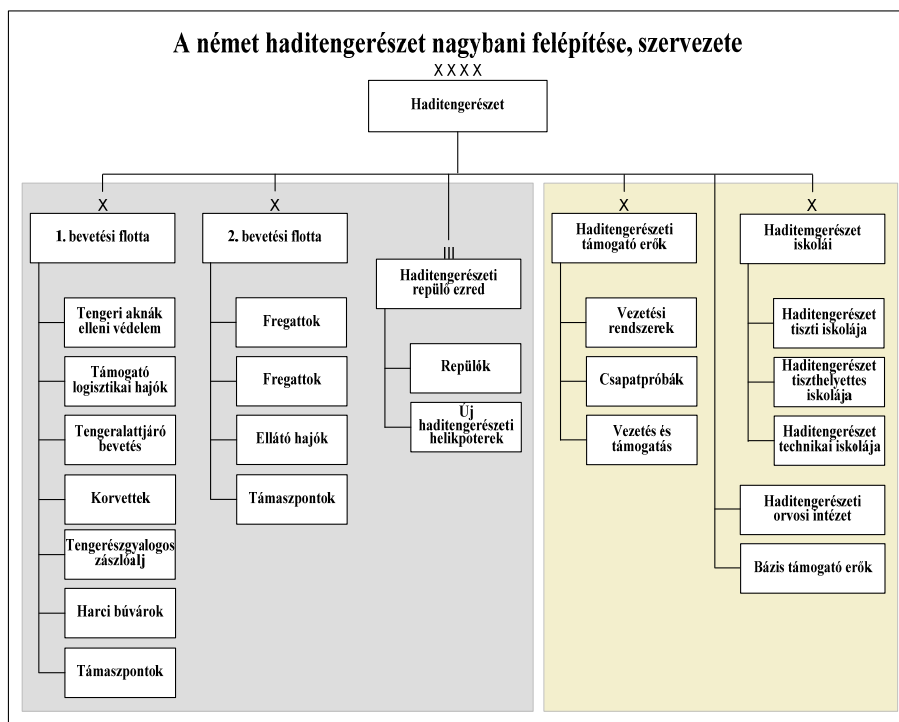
A német haditengerészet nagybani felépítése, szervezete

XXXX

Haditengerészet

X

1. bevetési flotta

Tengeri aknák elleni védelem

Támogató logisztikai hajók

Tengeralattjáró bevetés

Korvettek

Tengerészgyalogos zászlóalj

Harci búvárok

Támaszpontok

X

2. bevetési flotta

Fregattok

Fregattok

Ellátó hajók

Támaszpontok

III

Haditengerészeti repülő ezred

Repülők

Új haditengerészeti helikopterek

X

Haditengerészeti támogató erők

Vezetési rendszerek

Csapatpróbák

Vezetés és támogatás

X

Haditengerészet iskolái

Haditengerészet tiszti iskolája

Haditengerészet tiszthelyettes iskolája

Haditengerészet technikai iskolája

Haditengerészeti orvosi intézet

Bázis támogató erők